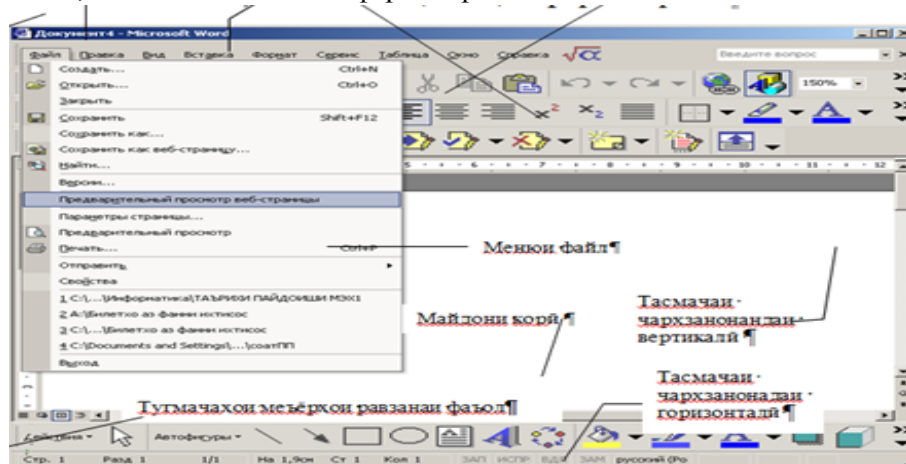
Документ4 - Microsoft Word

Файл Правка Вид Вставка Формат Сервис Таблица Окно Справка

Введите вопрос

Создать... Ctrl+N
Открыть... Ctrl+O
Закрыть
Сохранить Shift+F12
Сохранить как...
Сохранить как веб-страницу...
Найти...
Версии...
Предварительный просмотр веб-страницы
Параметры страницы...
Предварительный просмотр
Печать... Ctrl+P
Отправить
Свойства
1 C:\...\Информатика\ТАЪРИХИ ПАЙДОИШИ МЭХ1
2 A:\Билетхо аз фанни ихтисос
3 C:\...\Билетхо аз фанни ихтисос
4 C:\Documents and Settings\...\соатПП
Выход

150%

Менюи файл¶

Тасмачаи чархзанонандаи вертикалӣ ¶

Майдони корӣ¶

Тасмачаи чархзанонандаи горизонталӣ ¶

Тугмачахои меъёрхои равзанаи фаъол¶

Действия Автофигуры

Стр. 1 Разд 1 1/1 На 1,9см Ст 1 Кол 1 ЗАП ИСПР ВДЛ ЗАМ русский (Ро